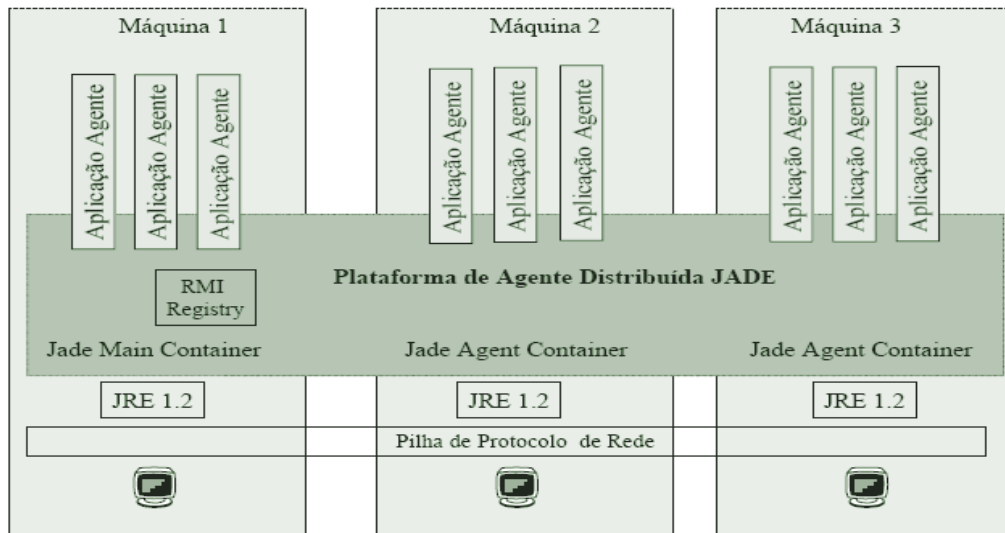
Máquina 1

Máquina 2

Máquina 3

Aplicação Agente

Aplicação Agente

Aplicação Agente

Aplicação Agente

Aplicação Agente

Aplicação Agente

Aplicação Agente

Aplicação Agente

Aplicação Agente

RMI Registry

Plataforma de Agente Distribuída JADE

Jade Main Container

Jade Agent Container

Jade Agent Container

JRE 1.2

JRE 1.2

JRE 1.2

Pilha de Protocolo de Rede